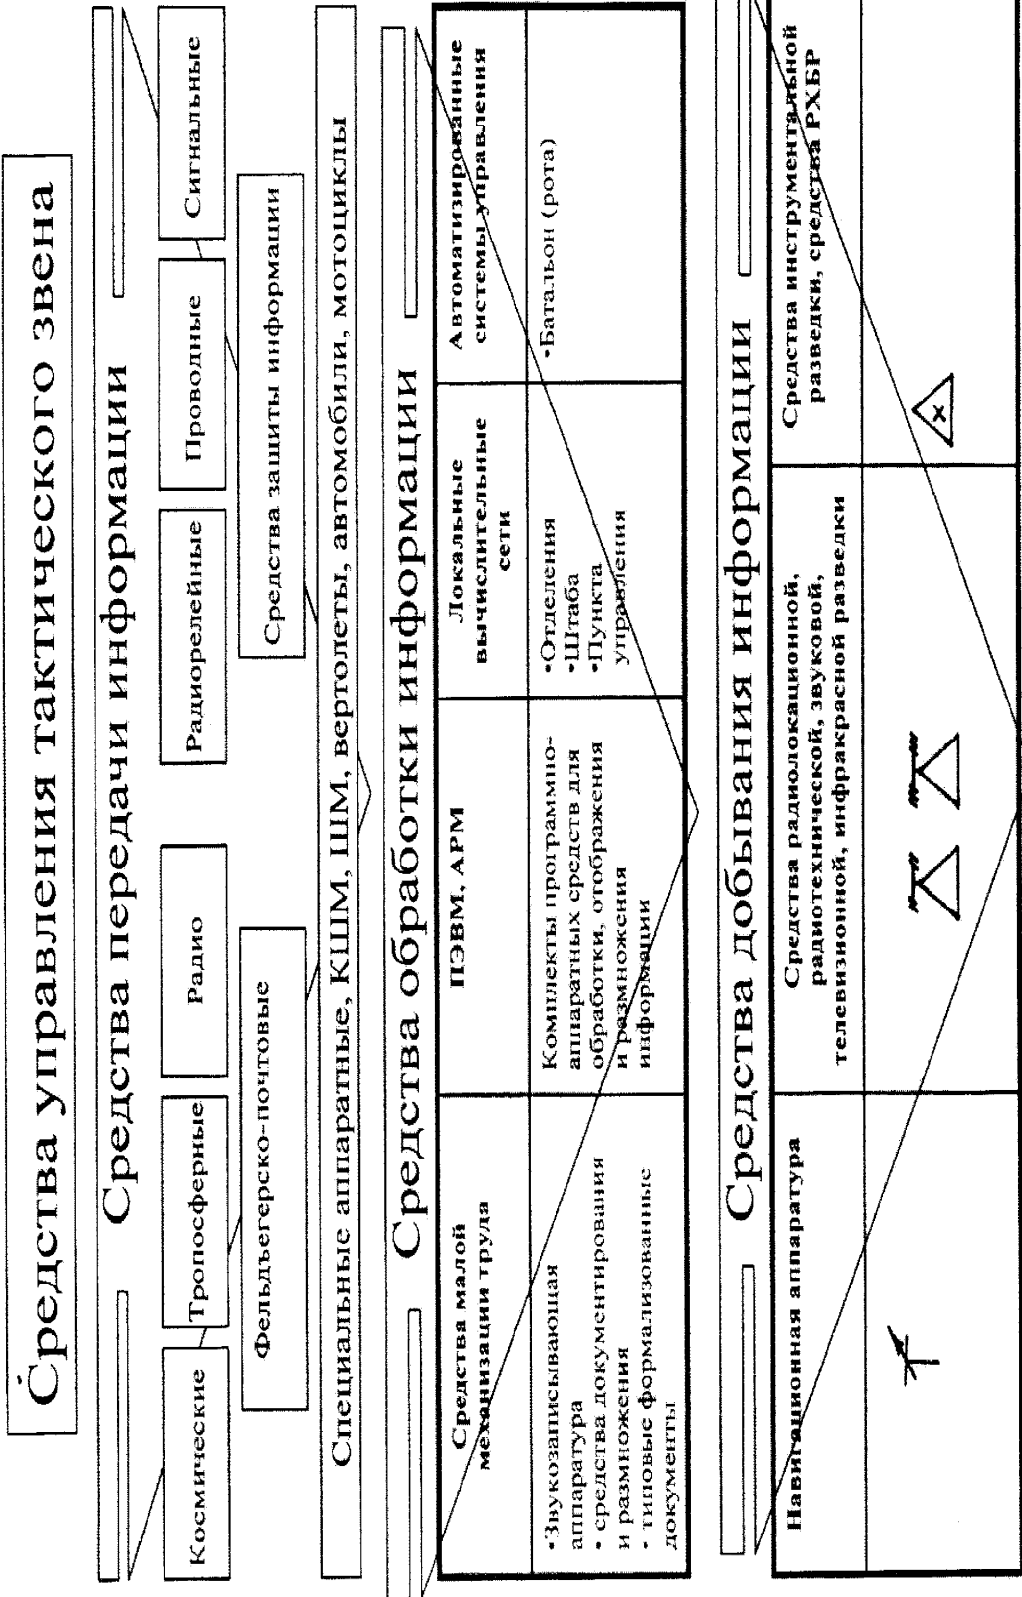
Средства управления тактического звена

Средства передачи информации

Космические

Тропосферные

Радио

Радиорелейные

Проводные

Сигнальные

Фельдъегерско-почтовые

Средства защиты информации

Специальные аппаратные, КШМ, ШМ, вертолеты, автомобили, мотоциклы

Средства обработки информации

| Средства малой механизации труда | ПЭВМ, АРМ | Локальные вычислительные сети | Автоматизированные системы управления |
|---|---|---|---|
| •Звукозаписывающая аппаратура • средства документирования и размножения • типовые формализованные документы | Комплекты программно-аппаратных средств для обработки, отображения и размножения информации | •Отделения •Штаба •Пункта управления | •Батальон (рота) |

Средства добывания информации

| Навигационная аппаратура | Средства радиолокационной, радиотехнической, звуковой, телевизионной, инфракрасной разведки | Средства инструментальной разведки, средства РХБР |
|---|---|---|
| | | |